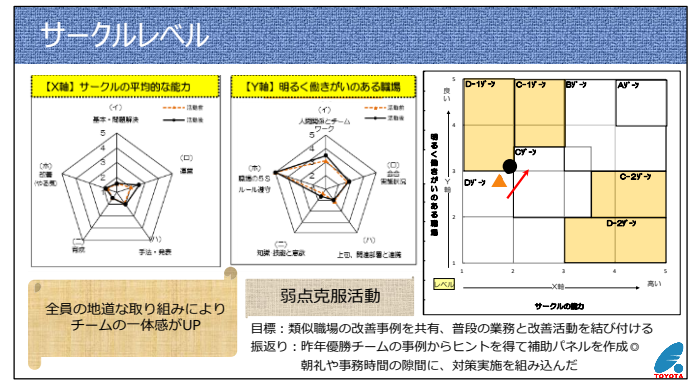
サークルレベル

【X軸】サークルの平均的な能力

活動前
活動後

(イ)
基本・間題解決

(ロ)
運営

(ハ)
手法・発表

(ニ)
育成

(ホ)
部署
(作業場)

5
4
3
2
1

【Y軸】明るく働きがいのある職場

活動前
活動後

(イ)
人間関係とチームワーク

(ロ)
自由
意見表現

(ハ)
上位、関連部署と連携

(ニ)
知識 技能と意欲

(ホ)
職場の5S
ルール遵守

5
4
3
2
1

良い

明るく働きがいのある職場

D-1ゾーン
C-1ゾーン
Bゾーン
Aゾーン
Cゾーン
Dゾーン
C-2ゾーン
D-2ゾーン

5
4
3
2
1

1
2
3
4
5

X軸
Y軸

レベル

サークルの能力

高い

全員の地道な取り組みにより
チームの一体感がUP

弱点克服活動

目標：類似職場の改善事例を共有、普段の業務と改善活動を結び付ける
振返り：昨年優勝チームの事例からヒントを得て補助パネルを作成◎
朝礼や事務時間の隙間に、対策実施を組み込んだ

TOYOTA